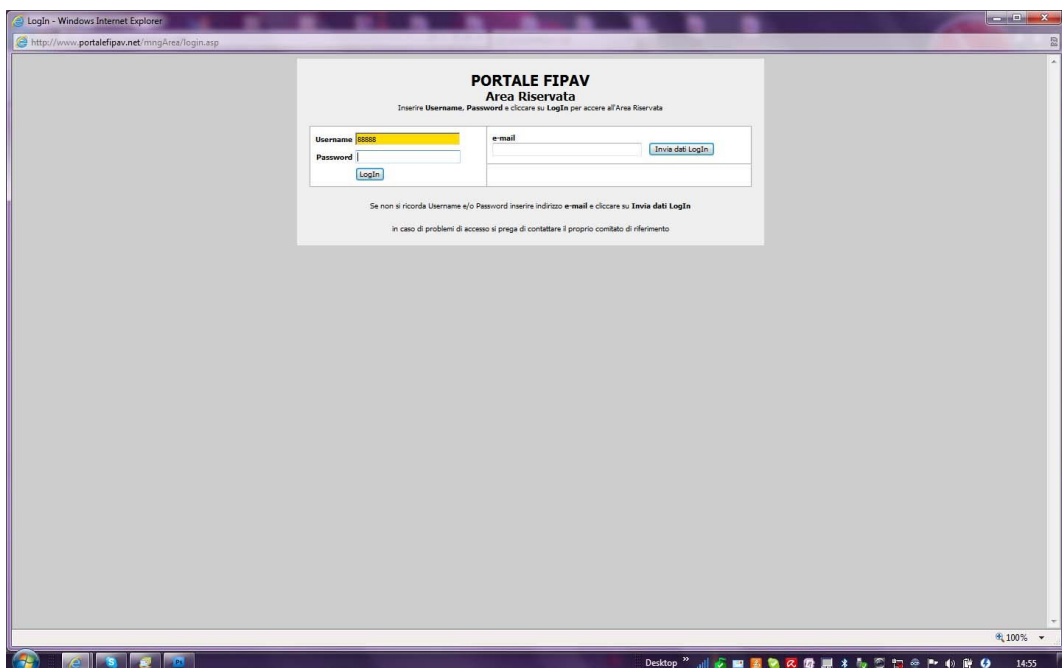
LogIn - Windows Internet Explorer

http://www.portalefipav.net/mngArea/login.asp

PORTALE FIPAV
Area Riservata
Inserire Username, Password e cliccare su LogIn per accere all'Area Riservata

Username 88888
Password
LogIn

e-mail
Invia dati LogIn

Se non si ricorda Username e/o Password inserire indirizzo e-mail e cliccare su Invia dati LogIn

in caso di problemi di accesso si prega di contattare il proprio comitato di riferimento

100%

Desktop

14:55